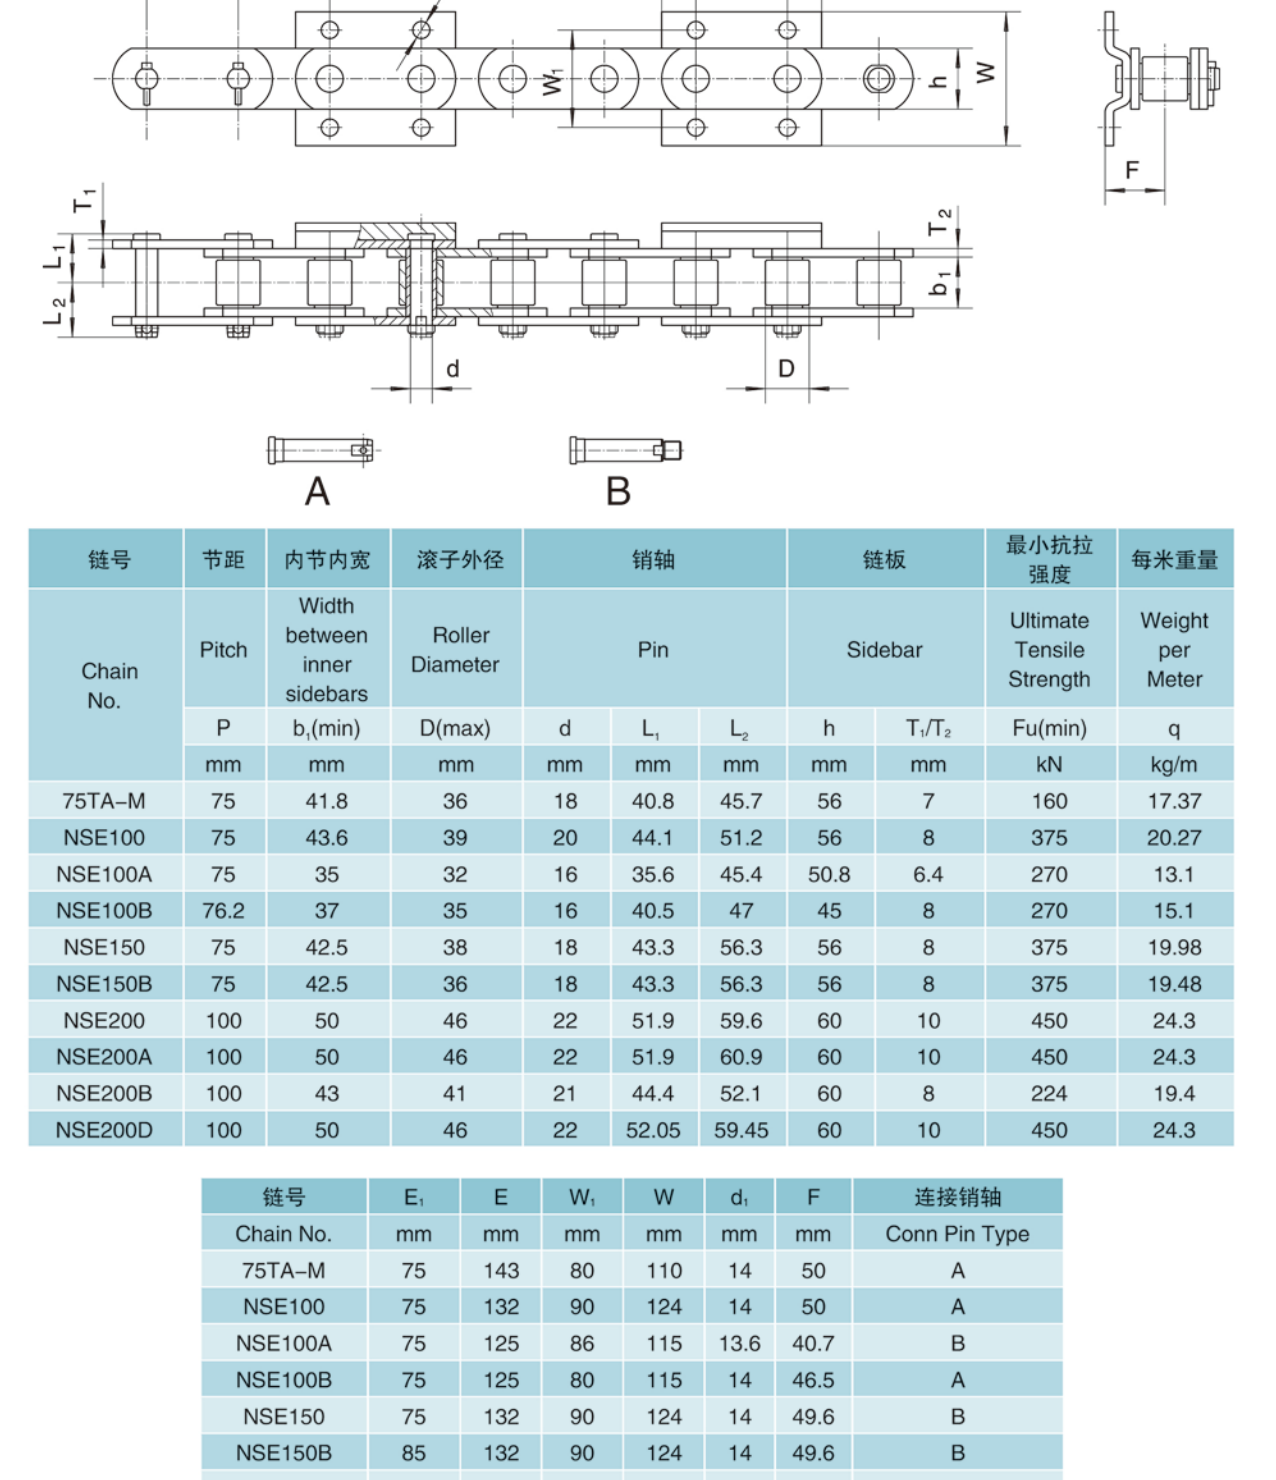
W₁ h W F T₁ L₁ L₂ T₂ b₁ d D

A B

| 链号 | 节距 | 内节内宽 | 滚子外径 | 销轴 | | | 链板 | | 最小抗拉强度 | 每米重量 |
|---|---|---|---|---|---|---|---|---|---|---|
| Chain No. | Pitch | Width between inner sidebars | Roller Diameter | Pin | | | Sidebar | | Ultimate Tensile Strength | Weight per Meter |
| | P | $b_1$(min) | D(max) | d | $L_1$ | $L_2$ | h | $T_1/T_2$ | Fu(min) | q |
| | mm | mm | mm | mm | mm | mm | mm | mm | kN | kg/m |
| 75TA–M | 75 | 41.8 | 36 | 18 | 40.8 | 45.7 | 56 | 7 | 160 | 17.37 |
| NSE100 | 75 | 43.6 | 39 | 20 | 44.1 | 51.2 | 56 | 8 | 375 | 20.27 |
| NSE100A | 75 | 35 | 32 | 16 | 35.6 | 45.4 | 50.8 | 6.4 | 270 | 13.1 |
| NSE100B | 76.2 | 37 | 35 | 16 | 40.5 | 47 | 45 | 8 | 270 | 15.1 |
| NSE150 | 75 | 42.5 | 38 | 18 | 43.3 | 56.3 | 56 | 8 | 375 | 19.98 |
| NSE150B | 75 | 42.5 | 36 | 18 | 43.3 | 56.3 | 56 | 8 | 375 | 19.48 |
| NSE200 | 100 | 50 | 46 | 22 | 51.9 | 59.6 | 60 | 10 | 450 | 24.3 |
| NSE200A | 100 | 50 | 46 | 22 | 51.9 | 60.9 | 60 | 10 | 450 | 24.3 |
| NSE200B | 100 | 43 | 41 | 21 | 44.4 | 52.1 | 60 | 8 | 224 | 19.4 |
| NSE200D | 100 | 50 | 46 | 22 | 52.05 | 59.45 | 60 | 10 | 450 | 24.3 |

| 链号 | $E_1$ | E | $W_1$ | W | $d_1$ | F | 连接销轴 |
|---|---|---|---|---|---|---|---|
| Chain No. | mm | mm | mm | mm | mm | mm | Conn Pin Type |
| 75TA–M | 75 | 143 | 80 | 110 | 14 | 50 | A |
| NSE100 | 75 | 132 | 90 | 124 | 14 | 50 | A |
| NSE100A | 75 | 125 | 86 | 115 | 13.6 | 40.7 | B |
| NSE100B | 75 | 125 | 80 | 115 | 14 | 46.5 | A |
| NSE150 | 75 | 132 | 90 | 124 | 14 | 49.6 | B |
| NSE150B | 85 | 132 | 90 | 124 | 14 | 49.6 | B |